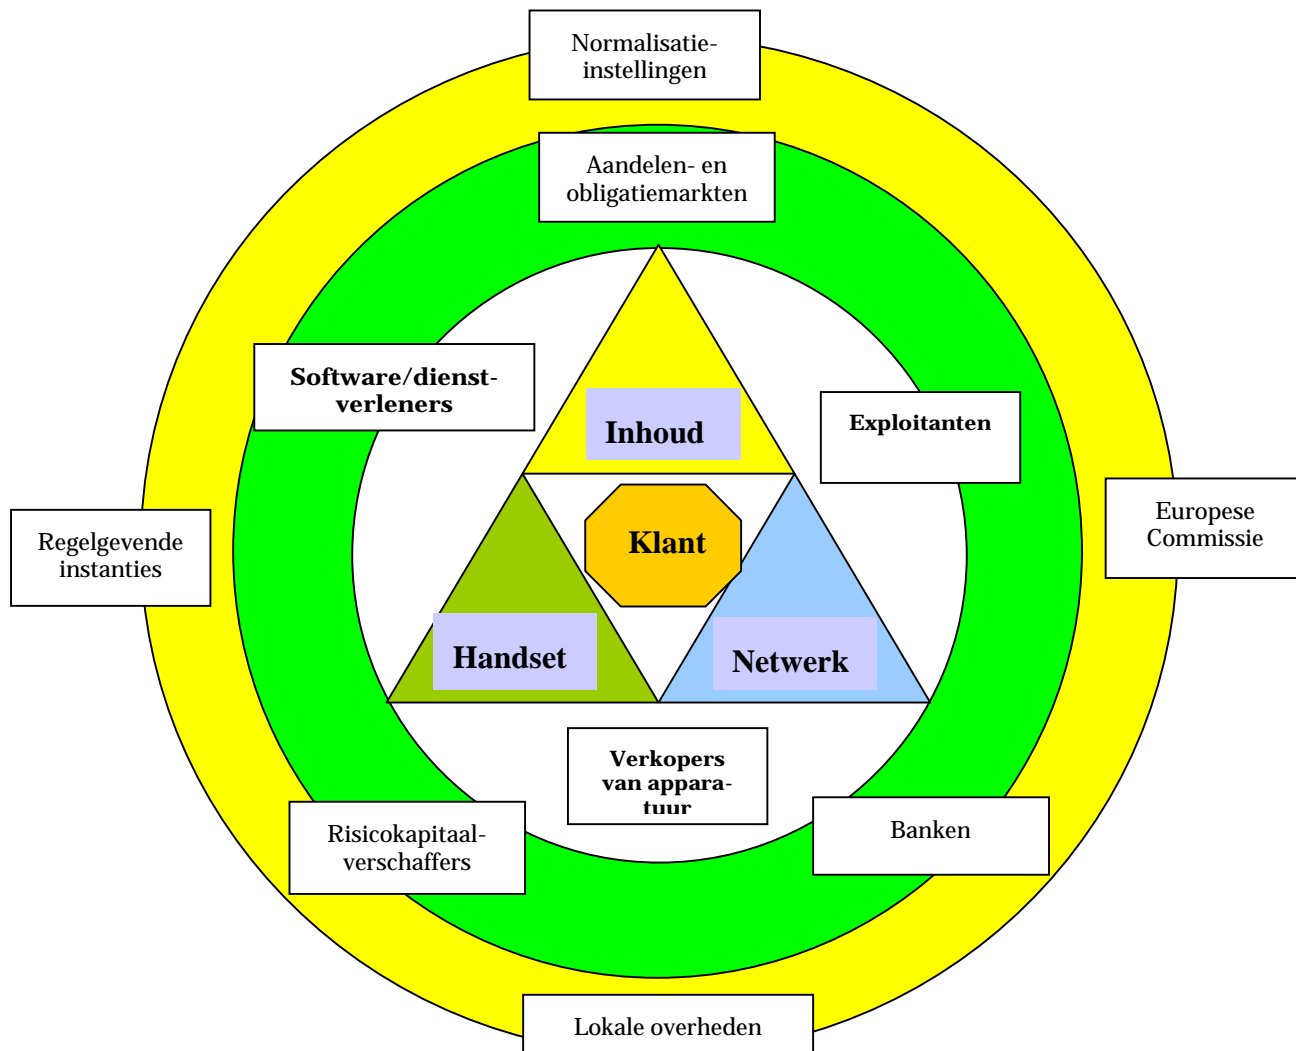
Normalisatie-instellingen

Aandelen- en obligatiemarkten

Software/dienstverleners

Inhoud

Exploitanten

Europese Commissie

Regelgevende instanties

Klant

Handset

Netwerk

Verkopers van apparatuur

Risicokapitaalverschaffers

Banken

Lokale overheden